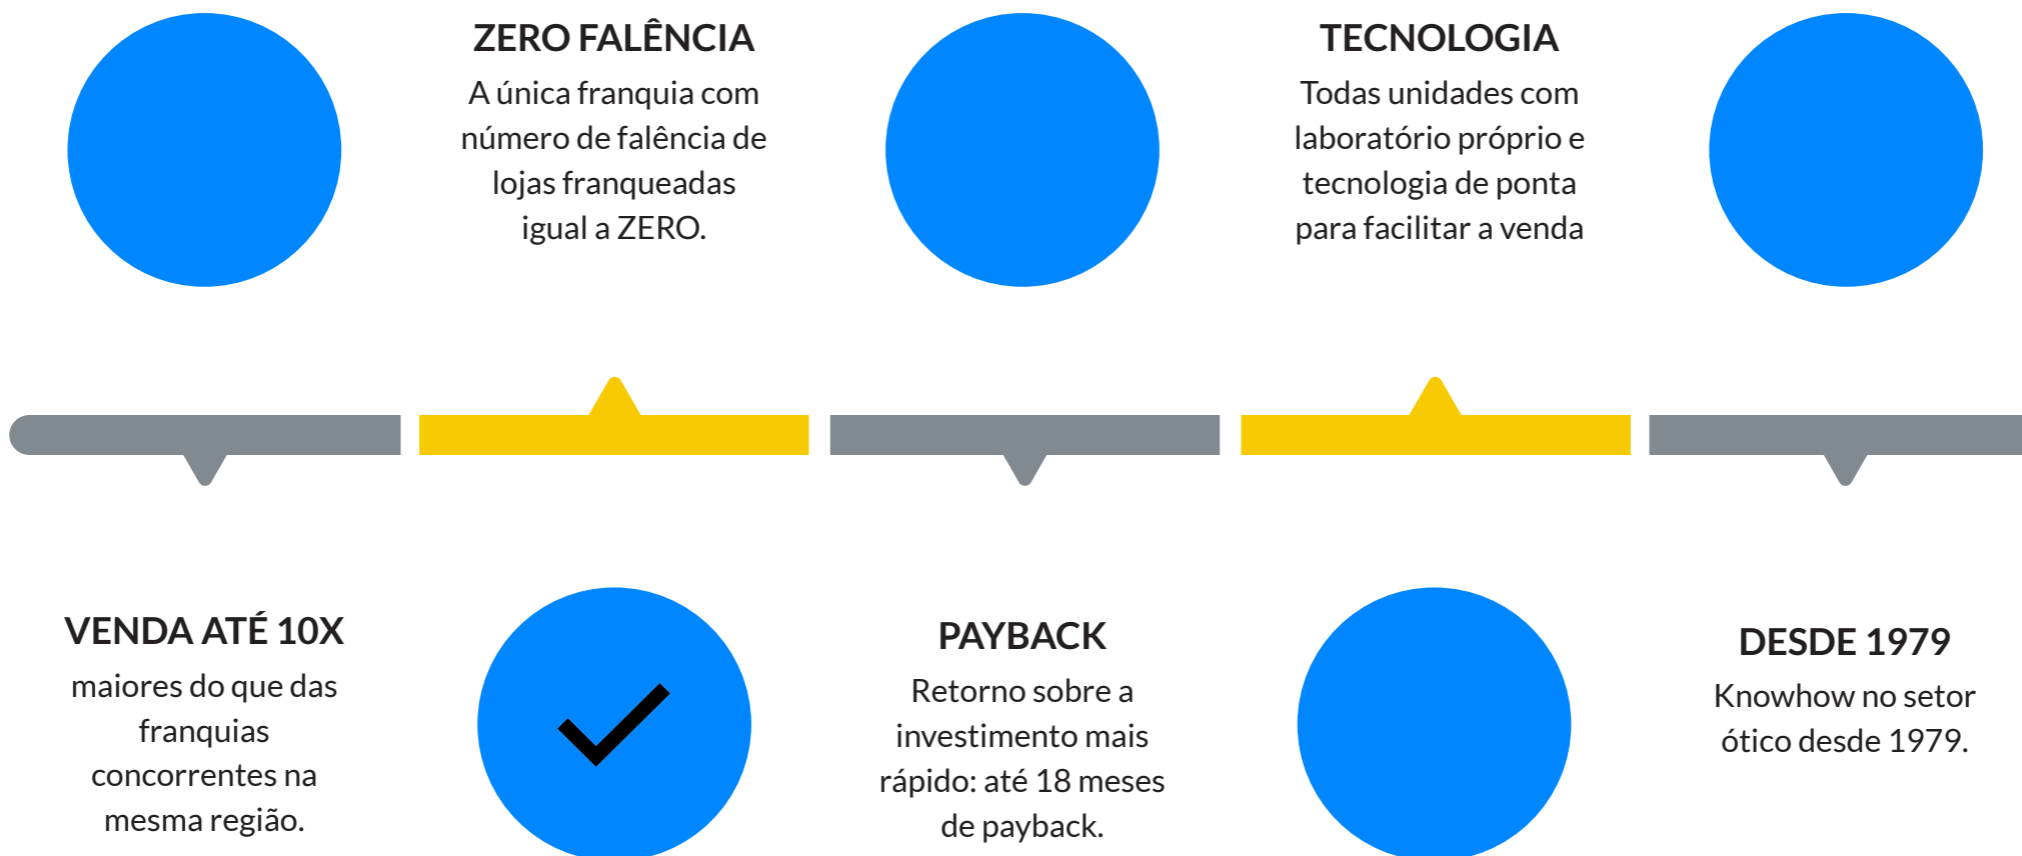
ZERO FALÊNCIA
A única franquia com número de falência de lojas franqueadas igual a ZERO.

TECNOLOGIA
Todas unidades com laboratório próprio e tecnologia de ponta para facilitar a venda

VENDA ATÉ 10X
maiores do que das franquias concorrentes na mesma região.

PAYBACK
Retorno sobre a investimento mais rápido: até 18 meses de payback.

DESDE 1979
Knowhow no setor ótico desde 1979.